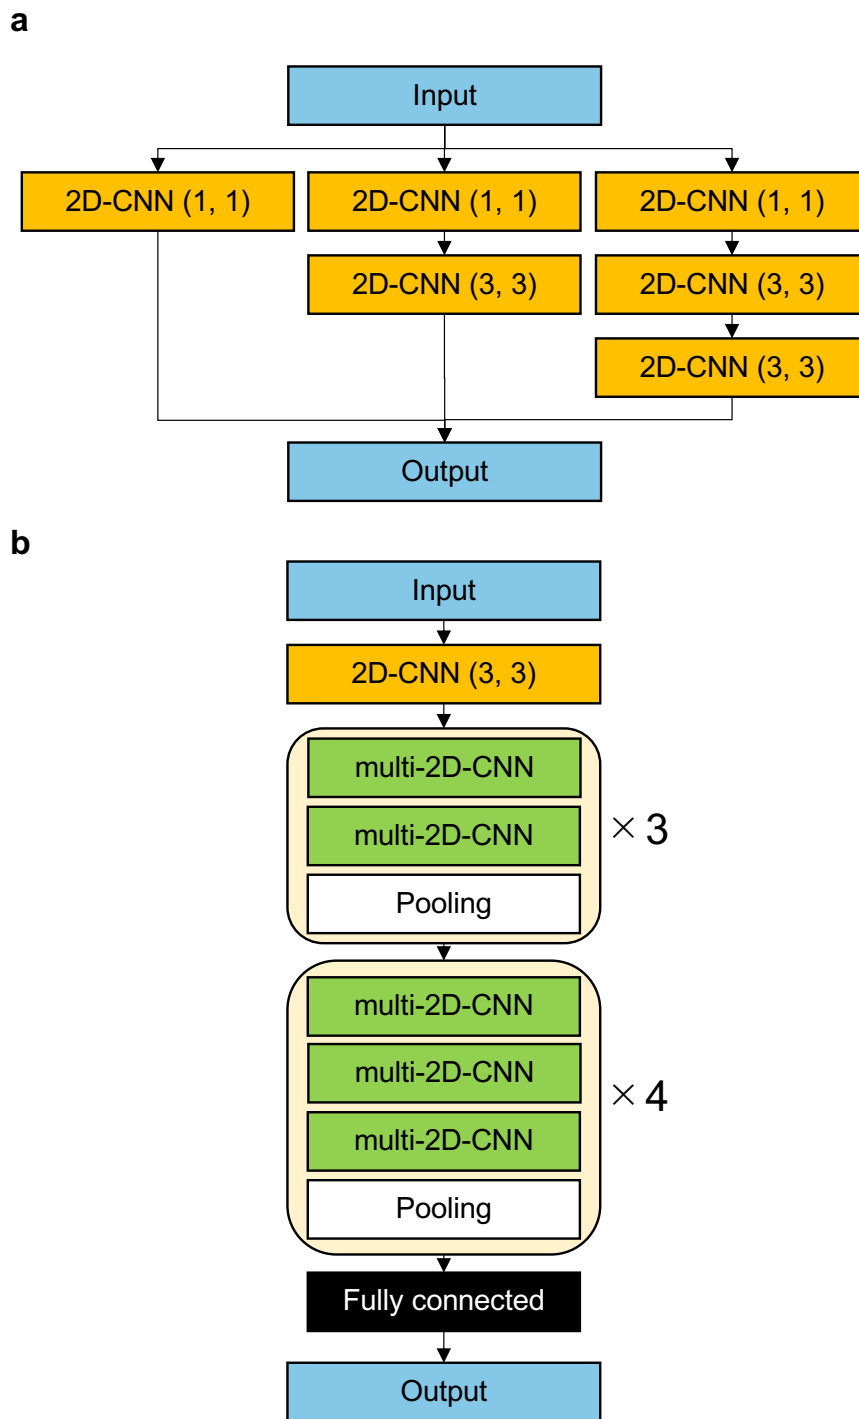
a

Input

2D-CNN (1, 1)

2D-CNN (1, 1)

2D-CNN (3, 3)

2D-CNN (1, 1)

2D-CNN (3, 3)

2D-CNN (3, 3)

Output

b

Input

2D-CNN (3, 3)

multi-2D-CNN

multi-2D-CNN

Pooling

$\times 3$

multi-2D-CNN

multi-2D-CNN

multi-2D-CNN

Pooling

$\times 4$

Fully connected

Output